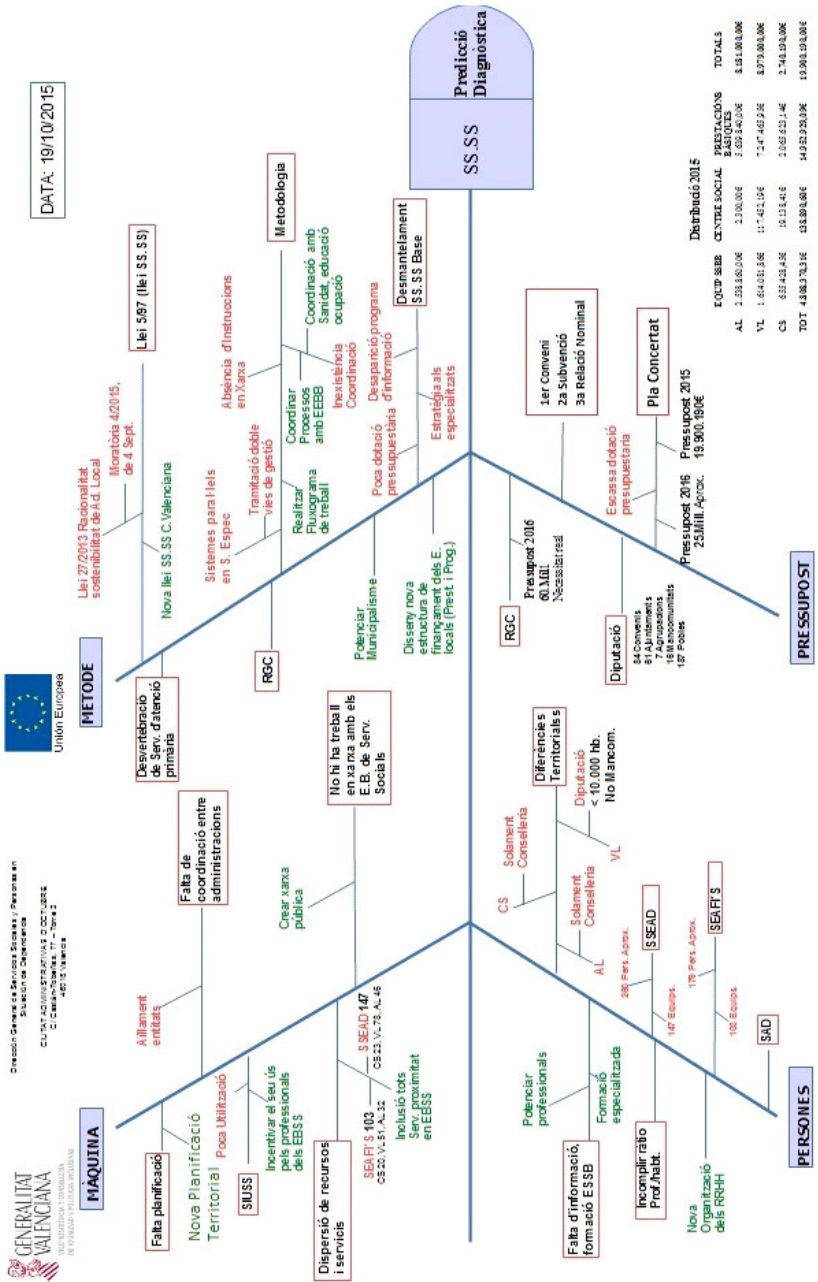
GENERALITAT VALENCIANA
VICEPRESIDÈNCIA I CONSELLERIA DE IGUALTAT I POLÍTIQUES INCLUSIVES

Dirección General de Servicios Sociales y Personas en Situación de Dependencia
CIUTAT ADMINISTRATIVA 9 D'OCTUBRE
C/ Castán Tobeñas, 77 – Torre 3
46018 Valencia

Unión Europea

DATA: 19/10/2015

Predicció Diagnòstica
SS.SS

MÀQUINA

Falta planificació
Nova Planificació Territorial
Poca Utilització
SIUSS
Incentivar el seu ús pels professionals dels EBSS
Aïllament entitats
Falta de coordinació entre administracions
Dispersió de recursos i servicis
SEAFI'S 103
CS:20, VL:51, AL:32
SSEAD 147
CS:23, VL:78, AL:46
Inclusió tots Serv. proximitat en EBSS
Crear xarxa pública
No hi ha treball en xarxa amb els E.B. de Serv. Socials

METODE

Desvertebració de Serv. d'atenció primària
Llei 27/2013 Racionalitat sostenibilitat de Ad. Local
Moratòria 4/2015, de 4 Sept.
Nova llei SS.SS C.Valenciana
Llei 5/97 (llei SS.SS)
RGC
Sistemes para-lels en S. Espec
Tramitació doble vies de gestió
Realitzar Fluxograma de treball
Coordinar Processos amb EEBB
Absència d'instruccions en Xarxa
Coordinació amb Sanitat, educació ocupació
Inexistència Coordinació
Metodologia
Potenciar Municipalisme
Disseny nova estructura de finançament dels E. locals (Prest. i Prog.)
Poca dotació pressupostària
Estratègia als especialitzats
Desaparició programa d'informació
Desmantelament SS.SS Base

PERSONES

Potenciar professionals
Falta d'informació, formació ESSB
Formació especialitzada
Incomplir ratio Prof./habt.
Nova Organització dels RRHH
SAD
103 Equips.
147 Equips.
280 Pers. Aprox.
SSEAD
175 Pers. Aprox.
SEAFI'S
AL
Solament Conselleria
CS
Solament Conselleria
VL
Diputació < 10.000 hb.
No Mancom.
Diferències Territorials

PRESSUPOST

RGC
Pressupost 2016 60 Mill. Necessitats
Diputació
84 Convenis
61 Ajuntaments
7 Agrupacions
16 Mancomunitats
157 Pobles
1er Conveni
2a Subvenció
3a Relació Nominal
Escassa dotació pressupostària
Pressupost 2016 25 Mill. Aprox.
Pressupost 2015 19.900.190€
Pla Concertat

Distribució 2015

| | EQUIP SSBB | CENTRE SOCIAL | PRESTACIONS BÀSIQUES | TOTALS |
|---|---|---|---|---|
| AL | 2.538.850,00€ | 23.000,00€ | 2.629.840,00€ | 5.181.000,00€ |
| VL | 1.634.081,86€ | 117.452,19€ | 7.247.465,95€ | 8.979.000,00€ |
| CS | 655.428,46€ | 19.138,41€ | 2.065.623,14€ | 2.740.190,00€ |
| TOT | 4.828.370,31€ | 138.890,60€ | 14.932.929,09€ | 19.900.190,00€ |